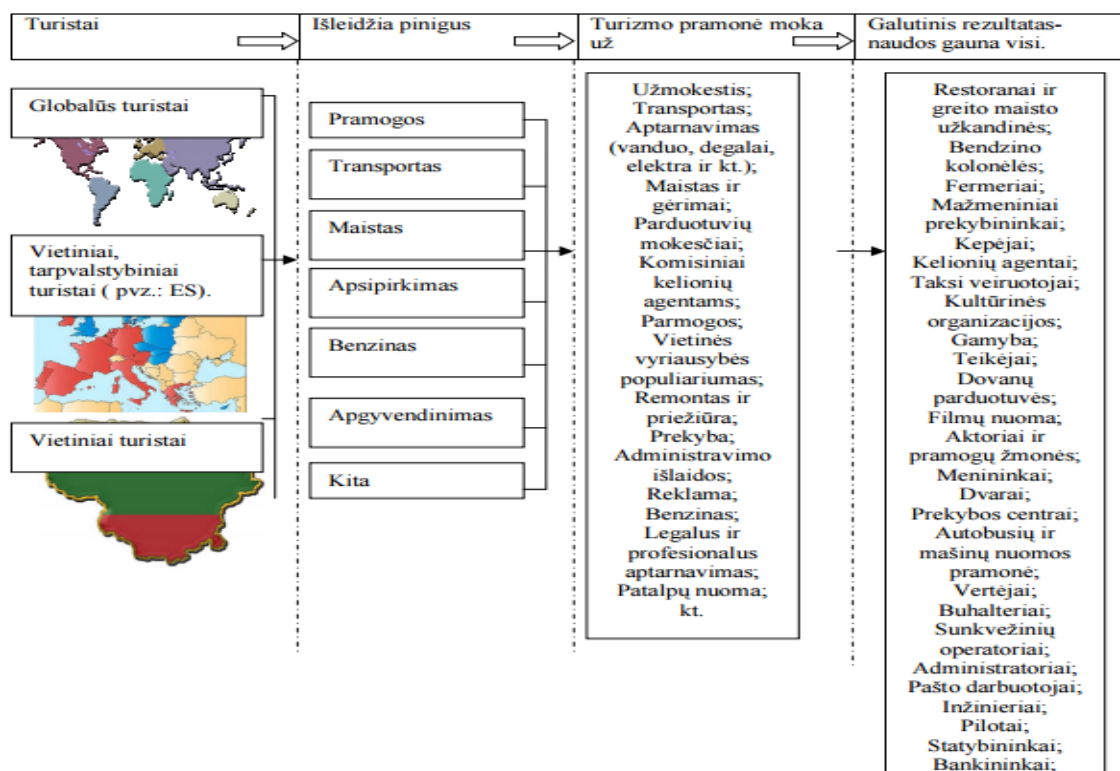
Turistai

Išleidžia pinigus

Turizmo pramonė moka už

Galutinis rezultatas-naudos gauna visi.

Globalūs turistai

Vietiniai, tarpvalstybiniai turistai ( pvz.: ES).

Vietiniai turistai

Pramogos

Transportas

Maistas

Apsipirkimas

Benzinas

Apgyvendinimas

Kita

Užmokestis;
Transportas;
Aptarnavimas (vanduo, degalai, elektra ir kt.);
Maistas ir gėrimai;
Parduotuvių mokesčiai;
Komisiniai kelionių agentams;
Parmogos;
Vietinės vyriausybės populiariumas;
Remontas ir priežiūra;
Prekyba;
Administravimo išlaidos;
Reklama;
Benzinas;
Legalus ir profesionalus aptarnavimas;
Patalpų nuoma;
kt.

Restoranai ir greito maisto užkandinės;
Bendzino kolonėlės;
Fermeriai;
Mažmeniniai prekybininkai;
Kepėjai;
Kelionių agentai;
Taksi veiruotojai;
Kultūrinės organizacijos;
Gamyba;
Teikėjai;
Dovanų parduotuvės;
Filmų nuoma;
Aktoriai ir pramogų žmonės;
Menininkai;
Dvarai;
Prekybos centrai;
Autobusių ir mašinų nuomos pramonė;
Vertėjai;
Buhalteriai;
Sunkvežinių operatoriai;
Administratoriai;
Pašto darbuotojai;
Inžinieriai;
Pilotai;
Statybininkai;
Bankininkai;